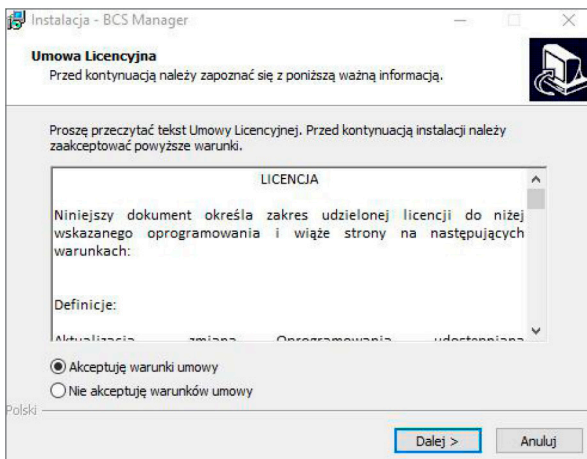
Instalacja - BCS Manager

Umowa Licencyjna
Przed kontynuacją należy zapoznać się z poniższą ważną informacją.

Proszę przeczytać tekst Umowy Licencyjnej. Przed kontynuacją instalacji należy zaakceptować powyższe warunki.

LICENCJA

Niniejszy dokument określa zakres udzielonej licencji do niżej wskazanego oprogramowania i wiąże strony na następujących warunkach:

Definicje:

Aktualizacja zmiana Oprogramowania udostępniana

Akceptuję warunki umowy
Nie akceptuję warunków umowy

Polski

Dalej >
Anuluj